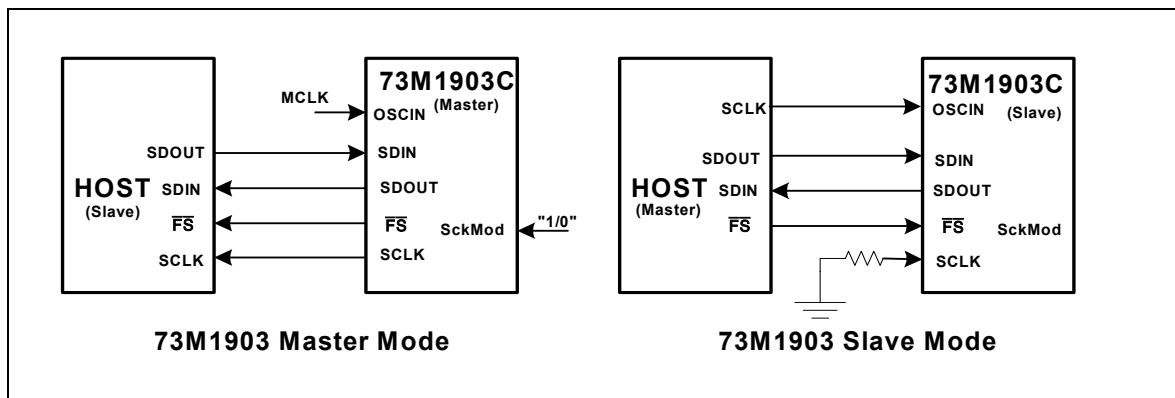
HOST
(Slave)
SDOUT
SDIN
$\overline{FS}$
SCLK

MCLK

73M1903C
(Master)
OSCIN
SDIN
SDOUT
$\overline{FS}$
SckMod
SCLK

"1/0"

73M1903 Master Mode

HOST
(Master)
SCLK
SDOUT
SDIN
$\overline{FS}$

73M1903C
(Slave)
OSCIN
SDIN
SDOUT
$\overline{FS}$
SckMod
SCLK

73M1903 Slave Mode